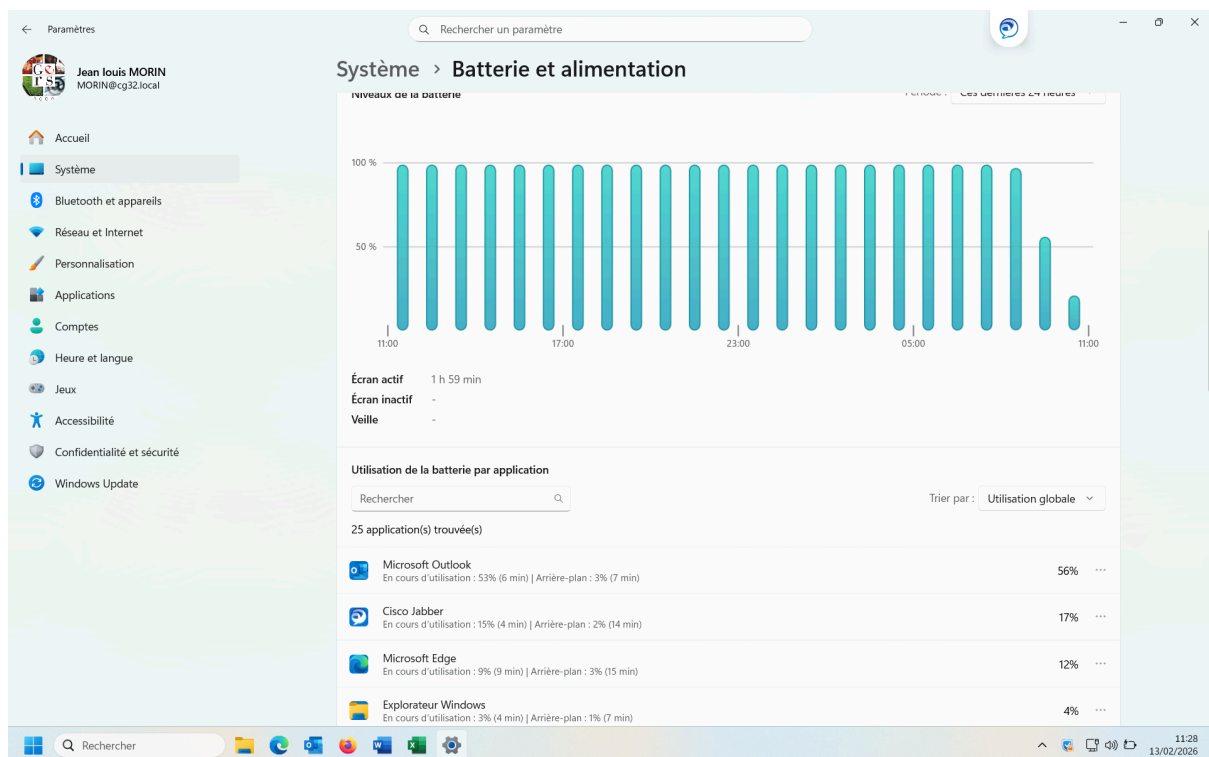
Paramètres

Rechercher un paramètre

Jean louis MORIN
MORIN@cg32.local

Accueil
Système
Bluetooth et appareils
Réseau et Internet
Personnalisation
Applications
Comptes
Heure et langue
Jeux
Accessibilité
Confidentialité et sécurité
Windows Update

Système › Batterie et alimentation

Niveaux de la batterie

Période : Ces dernières 24 heures

100 %
50 %
11:00
17:00
23:00
05:00
11:00

Écran actif 1 h 59 min
Écran inactif -
Veille -

Utilisation de la batterie par application

Rechercher

Trier par : Utilisation globale

25 application(s) trouvée(s)

Microsoft Outlook
En cours d'utilisation : 53% (6 min) | Arrière-plan : 3% (7 min)
56%

Cisco Jabber
En cours d'utilisation : 15% (4 min) | Arrière-plan : 2% (14 min)
17%

Microsoft Edge
En cours d'utilisation : 9% (9 min) | Arrière-plan : 3% (15 min)
12%

Explorateur Windows
En cours d'utilisation : 3% (4 min) | Arrière-plan : 1% (7 min)
4%

Rechercher

11:28
13/02/2026